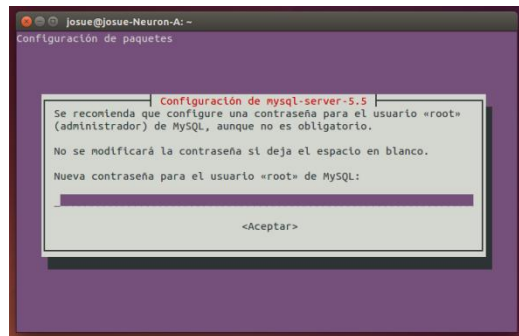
josue@josue-Neuron-A: ~

Configuración de paquetes

Configuración de mysql-server-5.5

Se recomienda que configure una contraseña para el usuario «root» (administrador) de MySQL, aunque no es obligatorio.

No se modificará la contraseña si deja el espacio en blanco.

Nueva contraseña para el usuario «root» de MySQL:

_

<Aceptar>